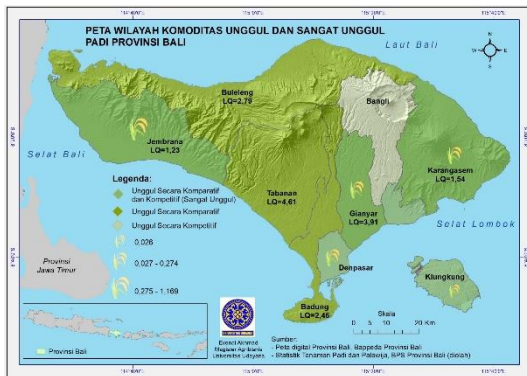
PETA WILAYAH KOMODITAS UNGGUL DAN SANGAT UNGGUL PADI PROVINSI BALI

Laut Bali

Buleleng LQ=2,79

Bangli

Jembrana LQ=1,23

Selat Bali

Karangasem LQ=1,54

Tabanan LQ=4,61

Gianyar LQ=3,91

Selat Lombok

Legenda:
Unggul Secara Komparatif dan Kompetitif (Sangat Unggul)
Unggul Secara Komparatif
Unggul Secara Kompetitif
0,026
0,027 - 0,274
0,275 - 1,169

Provinsi Jawa Timur

Denpasar

Klungkung

Badung LQ=2,46

Skala
0 5 10 20 Km

Sumber:
- Peta digital Provinsi Bali, Bappeda Provinsi Bali
- Statistik Tanaman Padi dan Palawija, BPS Provinsi Bali (diolah)

Provinsi Bali